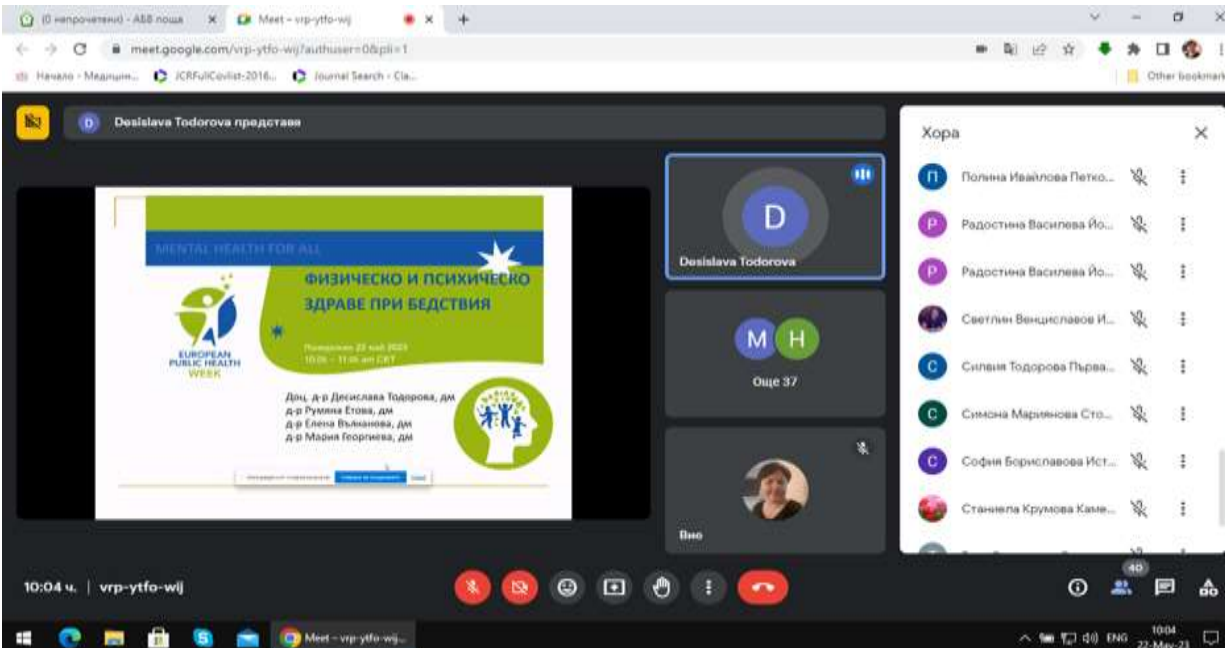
(0 непрочетени) - АБВ поща
Meet – vrp-ytfo-wij
meet.google.com/vrp-ytfo-wij?authuser=0&pli=1
Начало - Медицин...
JCRFullCovlist-2016...
Journal Search - Cla...
Other bookmarks

Desislava Todorova представя

MENTAL HEALTH FOR ALL
ФИЗИЧЕСКО И ПСИХИЧЕСКО ЗДРАВЕ ПРИ БЕДСТВИЯ
Понеделник 22 май 2023
10:00 – 11:00 am CET
EUROPEAN PUBLIC HEALTH WEEK
Доц. д-р Десислава Тодорова, дм
д-р Румяна Етова, дм
д-р Елена Вълканова, дм
д-р Мария Георгиева, дм

D
Desislava Todorova
M H
Още 37
Вио

Хора
Полина Ивайлова Петко...
Радостина Василева Йо...
Радостина Василева Йо...
Светлин Венциславов И...
Силвия Тодорова Първа...
Симона Маринова Сто...
София Бориславова Ист...
Станиела Крумова Каме...

10:04 ч. | vrp-ytfo-wij
40

Meet – vrp-ytfo-wij...
ENG 10:04 22-May-23